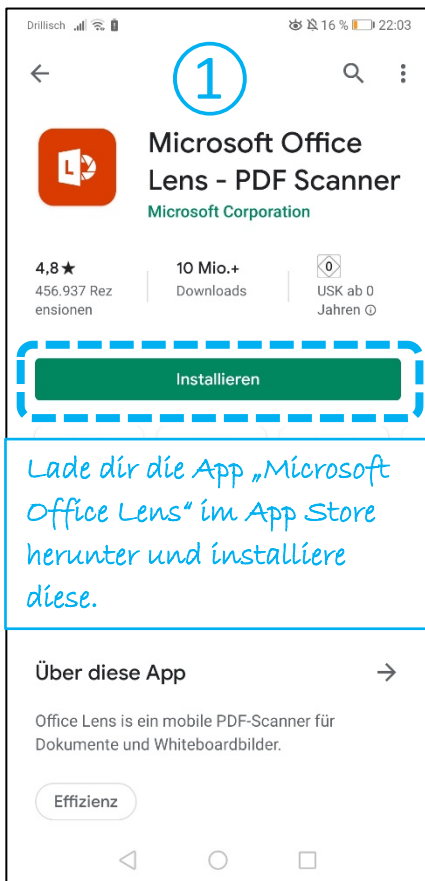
Drillisch 16 % 22:03

①

Microsoft Office Lens - PDF Scanner
Microsoft Corporation

4,8★
456.937 Rezensionen

10 Mio.+
Downloads

0
USK ab 0 Jahren ⓘ

Installieren

Lade dir die App „Microsoft Office Lens" im App Store herunter und installiere diese.

Über diese App →

Office Lens is ein mobile PDF-Scanner für Dokumente und Whiteboardbilder.

Effizienz